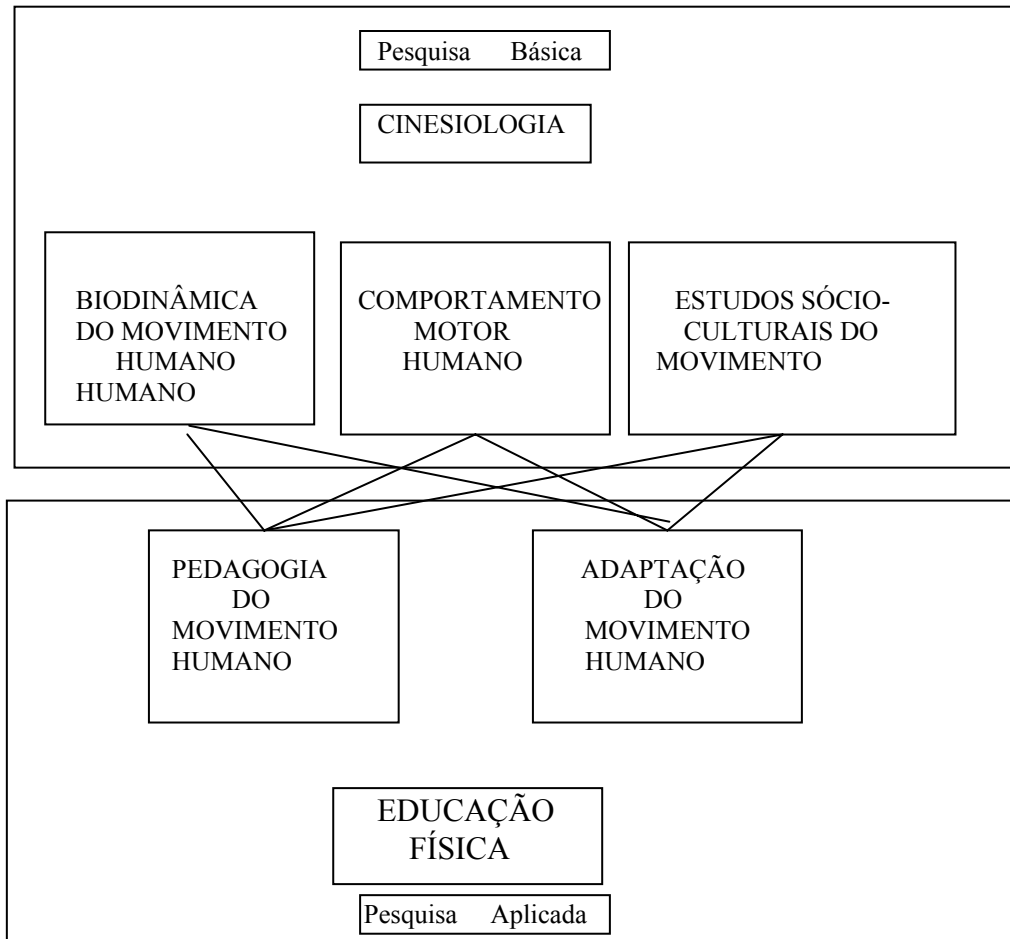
Pesquisa Básica

CINESIOLOGIA

BIODINÂMICA DO MOVIMENTO HUMANO HUMANO

COMPORTAMENTO MOTOR HUMANO

ESTUDOS SÓCIO-CULTURAIS DO MOVIMENTO

PEDAGOGIA DO MOVIMENTO HUMANO

ADAPTAÇÃO DO MOVIMENTO HUMANO

EDUCAÇÃO FÍSICA

Pesquisa Aplicada